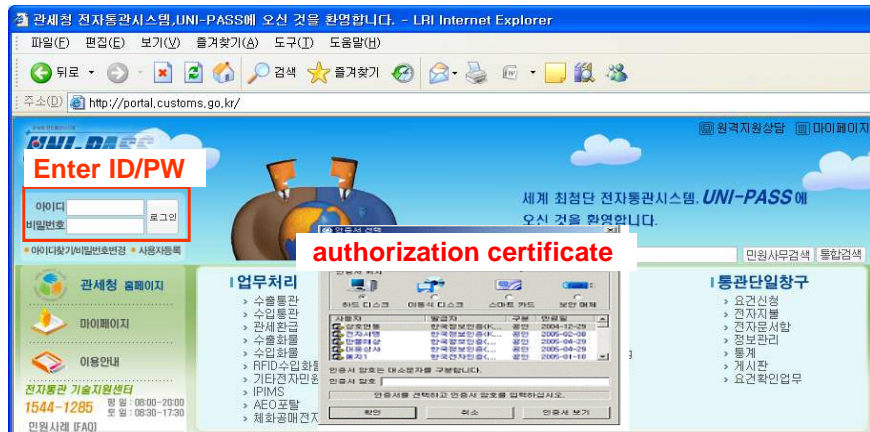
관세청 전자통관시스템,UNI-PASS에 오신 것을 환영합니다. - LRI Internet Explorer

파일(F) 편집(E) 보기(V) 즐겨찾기(A) 도구(T) 도움말(H)

뒤로 검색 즐겨찾기

주소(D) http://portal.customs.go.kr/

원격지원상담 마이페이지

UNI-PASS

Enter ID/PW

아이디
비밀번호
로그인

아이디찾기/비밀번호변경 사용자등록

세계 최첨단 전자통관시스템, UNI-PASS에 오신 것을 환영합니다.

authorization certificate

민원사무검색 통합검색

관세청 홈페이지

마이페이지

이용안내

전자통관 기술지원센터
1544-1285 평 일 : 08:00~20:00 토 일 : 08:30~17:30

민원사례 [FAQ]

업무처리
수출통관
수입통관
관세환급
수출화물
수입화물
RFID수입화물
기타전자민원
IPIMS
AEO포탈
체화공매전자

하드 디스크 이동식 디스크 스마트 카드 보안 매체

| 사용자 | 발급자 | 구분 | 만료일 |
|---|---|---|---|
| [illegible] | 한국정보인증(K... | 공인 | 2004-12-29 |
| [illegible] | 한국정보인증(... | 공인 | 2005-02-08 |
| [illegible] | 한국정보인증(... | 공인 | 2005-04-29 |
| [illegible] | 한국정보인증(... | 공인 | 2005-04-29 |
| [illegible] | 한국전자인증(... | 공인 | 2005-01-18 |

인증서 암호는 대소문자를 구분합니다.
인증서 암호
인증서를 선택하고 인증서 암호를 입력하십시오.
확인 취소 인증서 보기

통관단일창구
요건신청
전자지불
전자문서함
정보관리
통계
게시판
요건확인업무